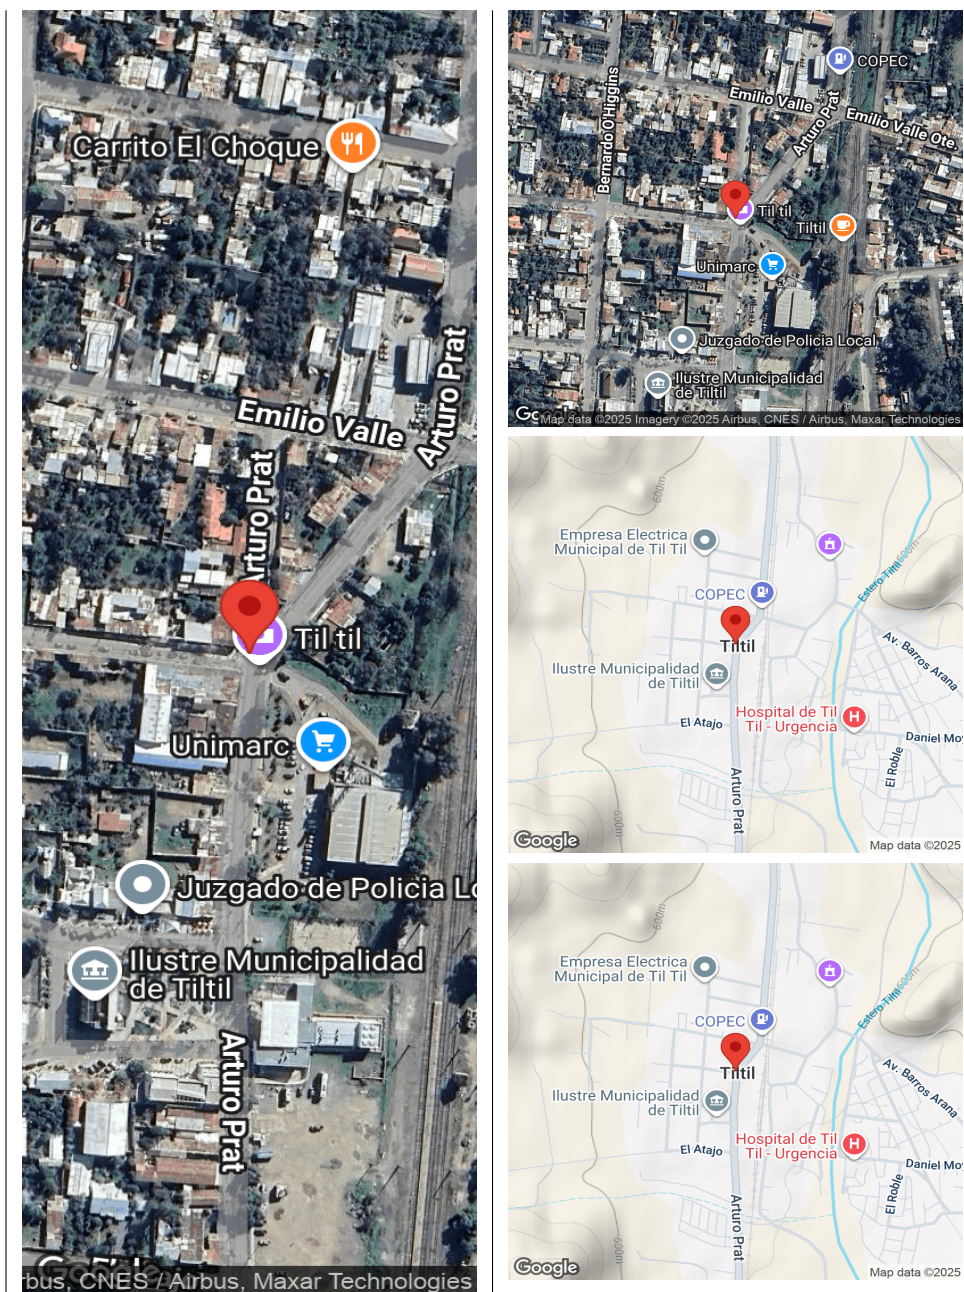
Carrito El Choque
Emilio Valle
Arturo Prat
Arturo Prat
Til til
Unimarc
Juzgado de Policia Lo
Ilustre Municipalidad de Tiltil
Arturo Prat
bus, CNES / Airbus, Maxar Technologies

COPEC
Emilio Valle
Emilio Valle Ote.
Arturo Prat
Bernardo O'Higgins
Til til
Tiltil
Unimarc
Juzgado de Policia Local
Ilustre Municipalidad de Tiltil
Map data ©2025 Imagery ©2025 Airbus, CNES / Airbus, Maxar Technologies

600m
Empresa Electrica Municipal de Til Til
COPEC
Estero Tiltil
600m
Tiltil
Av. Barros Arana
Ilustre Municipalidad de Tiltil
Hospital de Til Til - Urgencia
El Atajo
Daniel Mo
El Roble
Arturo Prat
600m
Google
Map data ©2025

600m
Empresa Electrica Municipal de Til Til
COPEC
Estero Tiltil
600m
Tiltil
Av. Barros Arana
Ilustre Municipalidad de Tiltil
Hospital de Til Til - Urgencia
El Atajo
Daniel Mo
El Roble
Arturo Prat
600m
Google
Map data ©2025